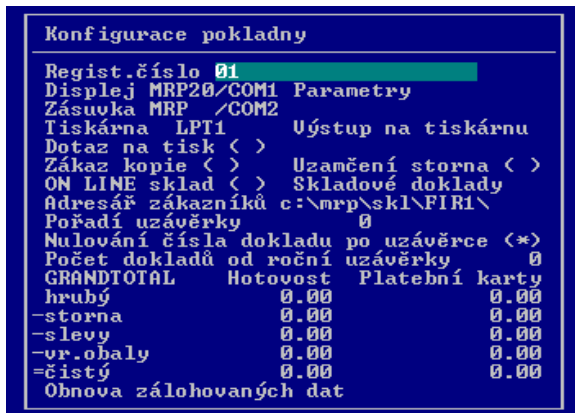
Konfigurace pokladny

Regist.číslo 01
Displej MRP20/COM1 Parametry
Zásuvka MRP /COM2
Tiskárna LPT1 Výstup na tiskárnu
Dotaz na tisk ( )
Zákaz kopie ( ) Uzamčení storna ( )
ON LINE sklad ( ) Skladové doklady
Adresář zákazníků c:\mrp\skl\FIR1\
Pořadí uzávěrky 0
Nulování čísla dokladu po uzávěrce (*)
Počet dokladů od roční uzávěrky 0

| GRANDTOTAL | Hotovost | Platební karty |
|---|---|---|
| hrubý | 0.00 | 0.00 |
| -storna | 0.00 | 0.00 |
| -slevy | 0.00 | 0.00 |
| -vr.obaly | 0.00 | 0.00 |
| =čistý | 0.00 | 0.00 |

Obnova zálohovaných dat